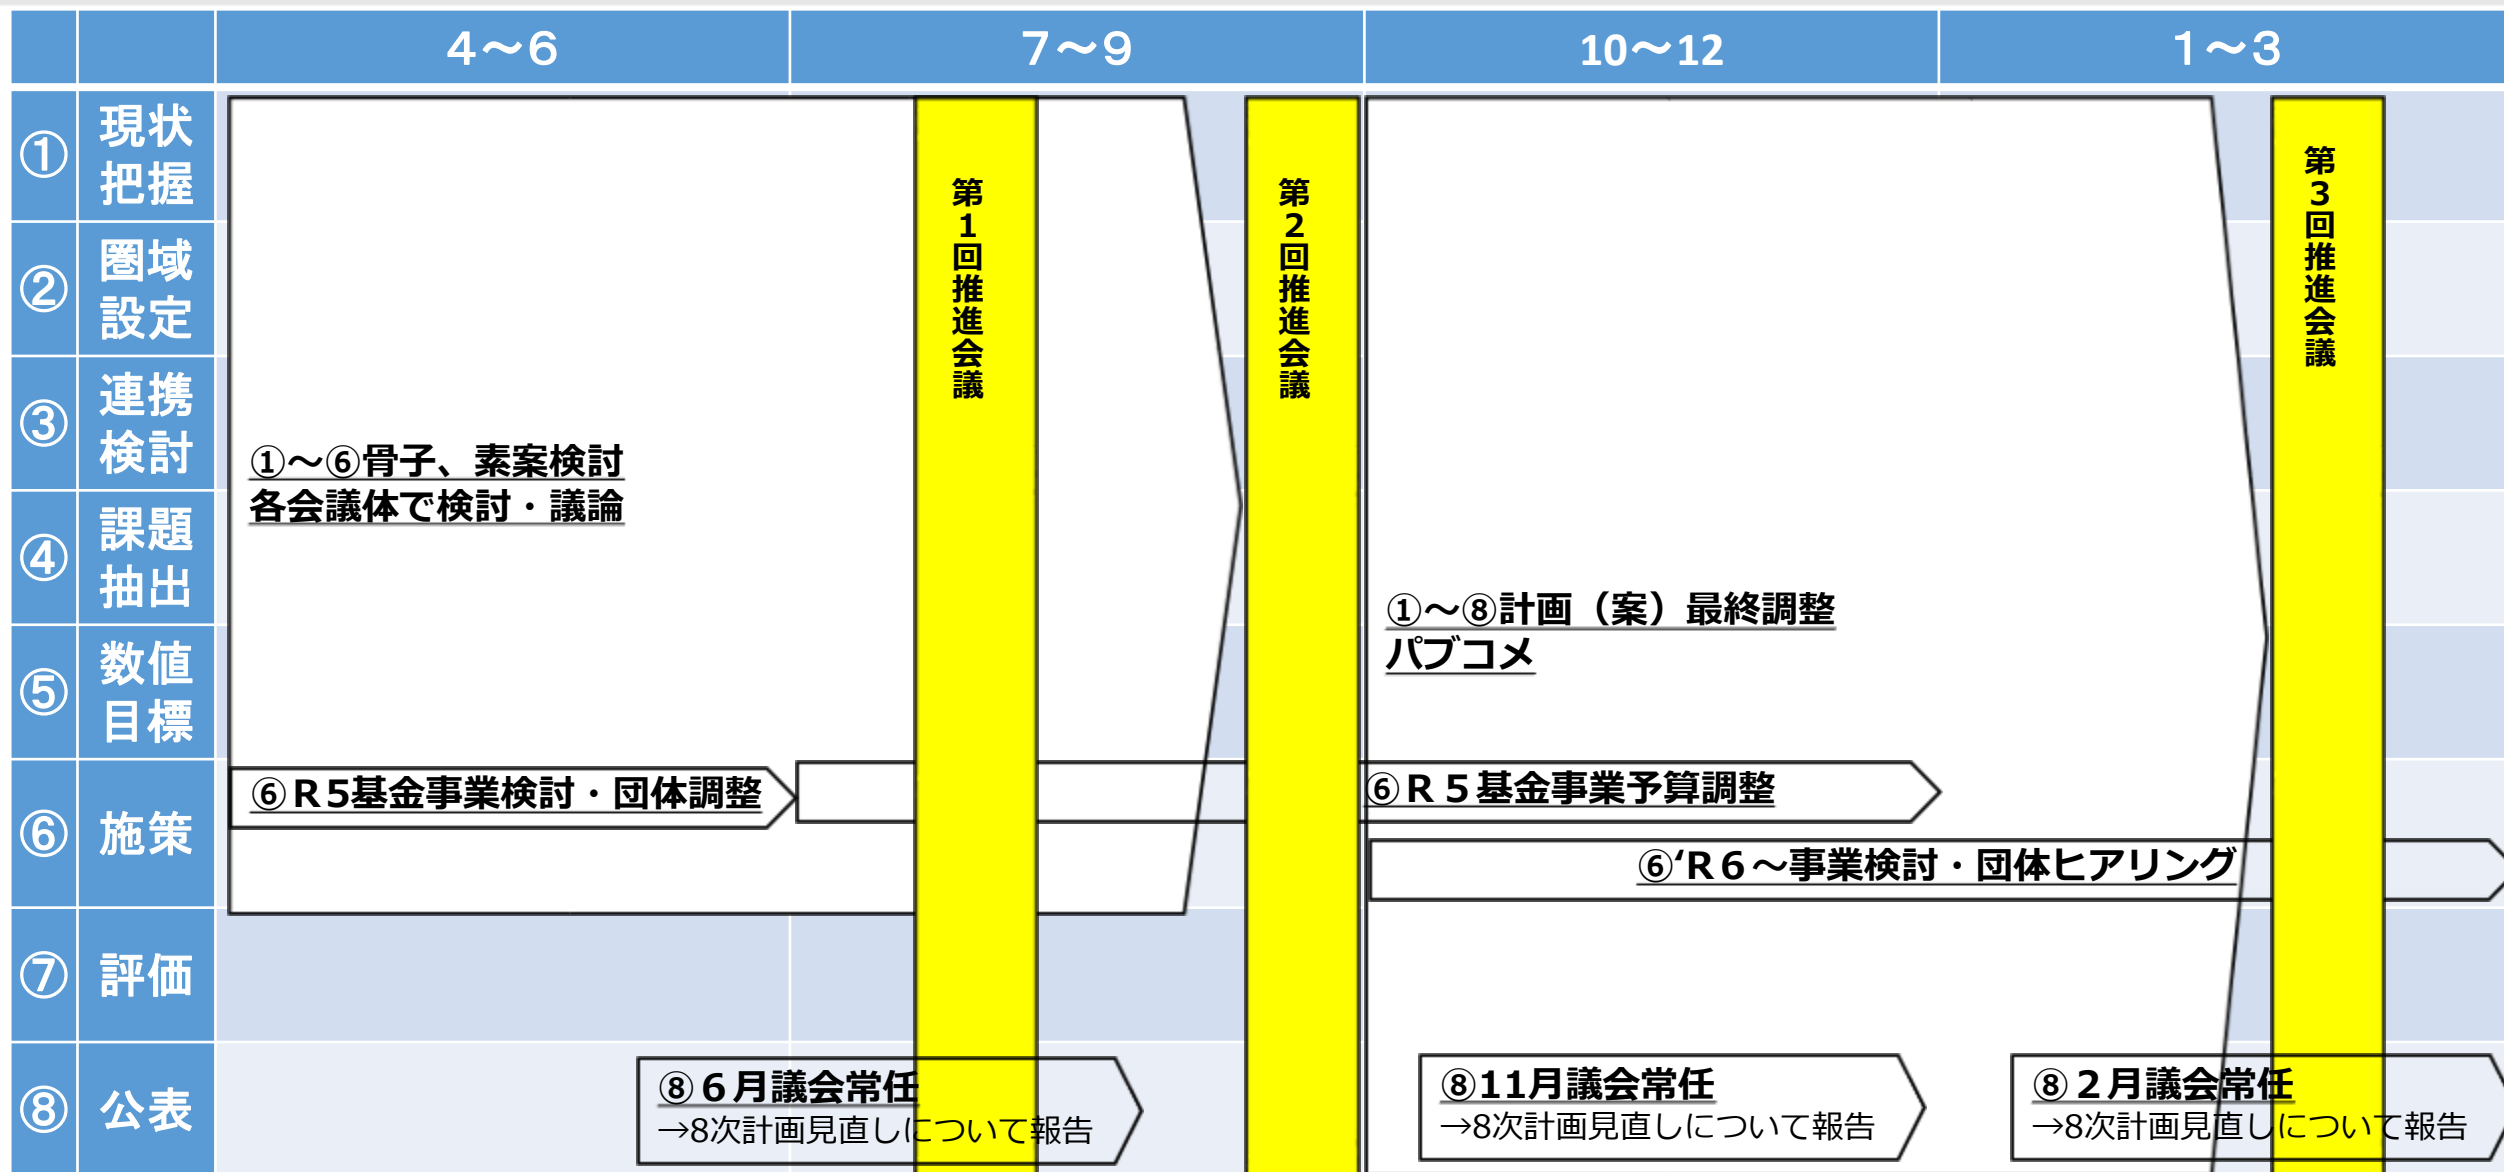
| | | 4〜6 | 7〜9 | 10〜12 | 1〜3 |
|---|---|---|---|---|---|
| ① | 現状把握 | | | | |
| ② | 圏域設定 | | | | |
| ③ | 連携検討 | | | | |
| ④ | 課題抽出 | | | | |
| ⑤ | 数値目標 | | | | |
| ⑥ | 施策 | | | | |
| ⑦ | 評価 | | | | |
| ⑧ | 公表 | | | | |

第1回推進会議

第2回推進会議

第3回推進会議

①〜⑥骨子、素案検討
各会議体で検討・議論

①〜⑧計画（案）最終調整
パブコメ

⑥R5基金事業検討・団体調整

⑥R５基金事業予算調整

⑥'R６〜事業検討・団体ヒアリング

⑧６月議会常任
→8次計画見直しについて報告

⑧11月議会常任
→8次計画見直しについて報告

⑧２月議会常任
→8次計画見直しについて報告